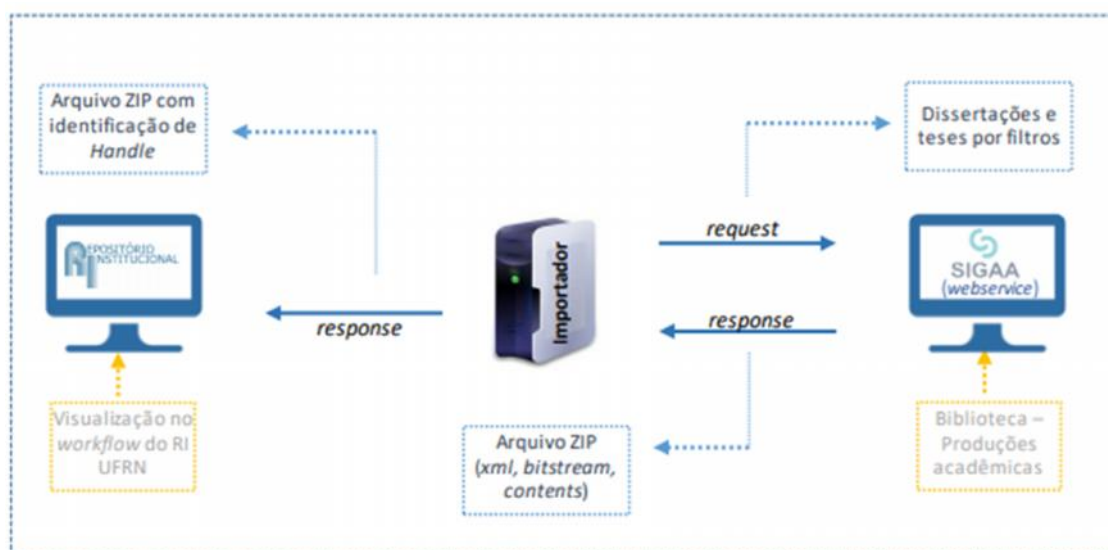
Arquivo ZIP com identificação de *Handle*

Dissertações e teses por filtros

RI REPOSITÓRIO INSTITUCIONAL

Importador

request

SIGAA (*webservice*)

response

response

Visualização no *workflow* do RI UFRN

Arquivo ZIP (*xml, bitstream, contents*)

Biblioteca – Produções acadêmicas